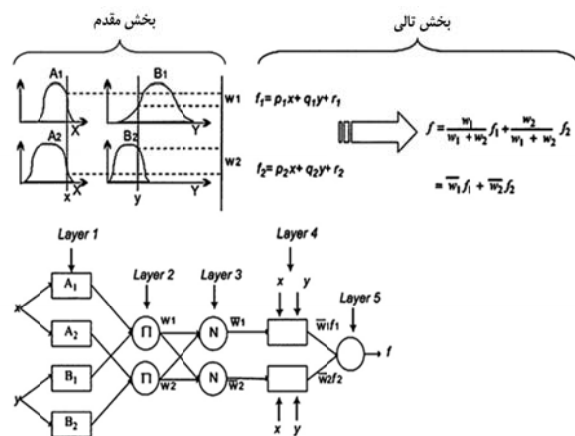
بخش مقدم

بخش تالی

A1 B1 w1 X Y A2 B2 w2 X Y x y

$f_1 = p_1x + q_1y + r_1$

$f_2 = p_2x + q_2y + r_2$

$f = \frac{w_1}{w_1 + w_2} f_1 + \frac{w_2}{w_1 + w_2} f_2$

$= \overline{w}_1 f_1 + \overline{w}_2 f_2$

Layer 1

Layer 2

Layer 3

Layer 4

Layer 5

x

y

$A_1$

$A_2$

$B_1$

$B_2$

Π

Π

w1

w2

N

N

$\overline{w}1$

$\overline{w}2$

x y

$\overline{w}1f1$

$\overline{w}2f2$

f

x y